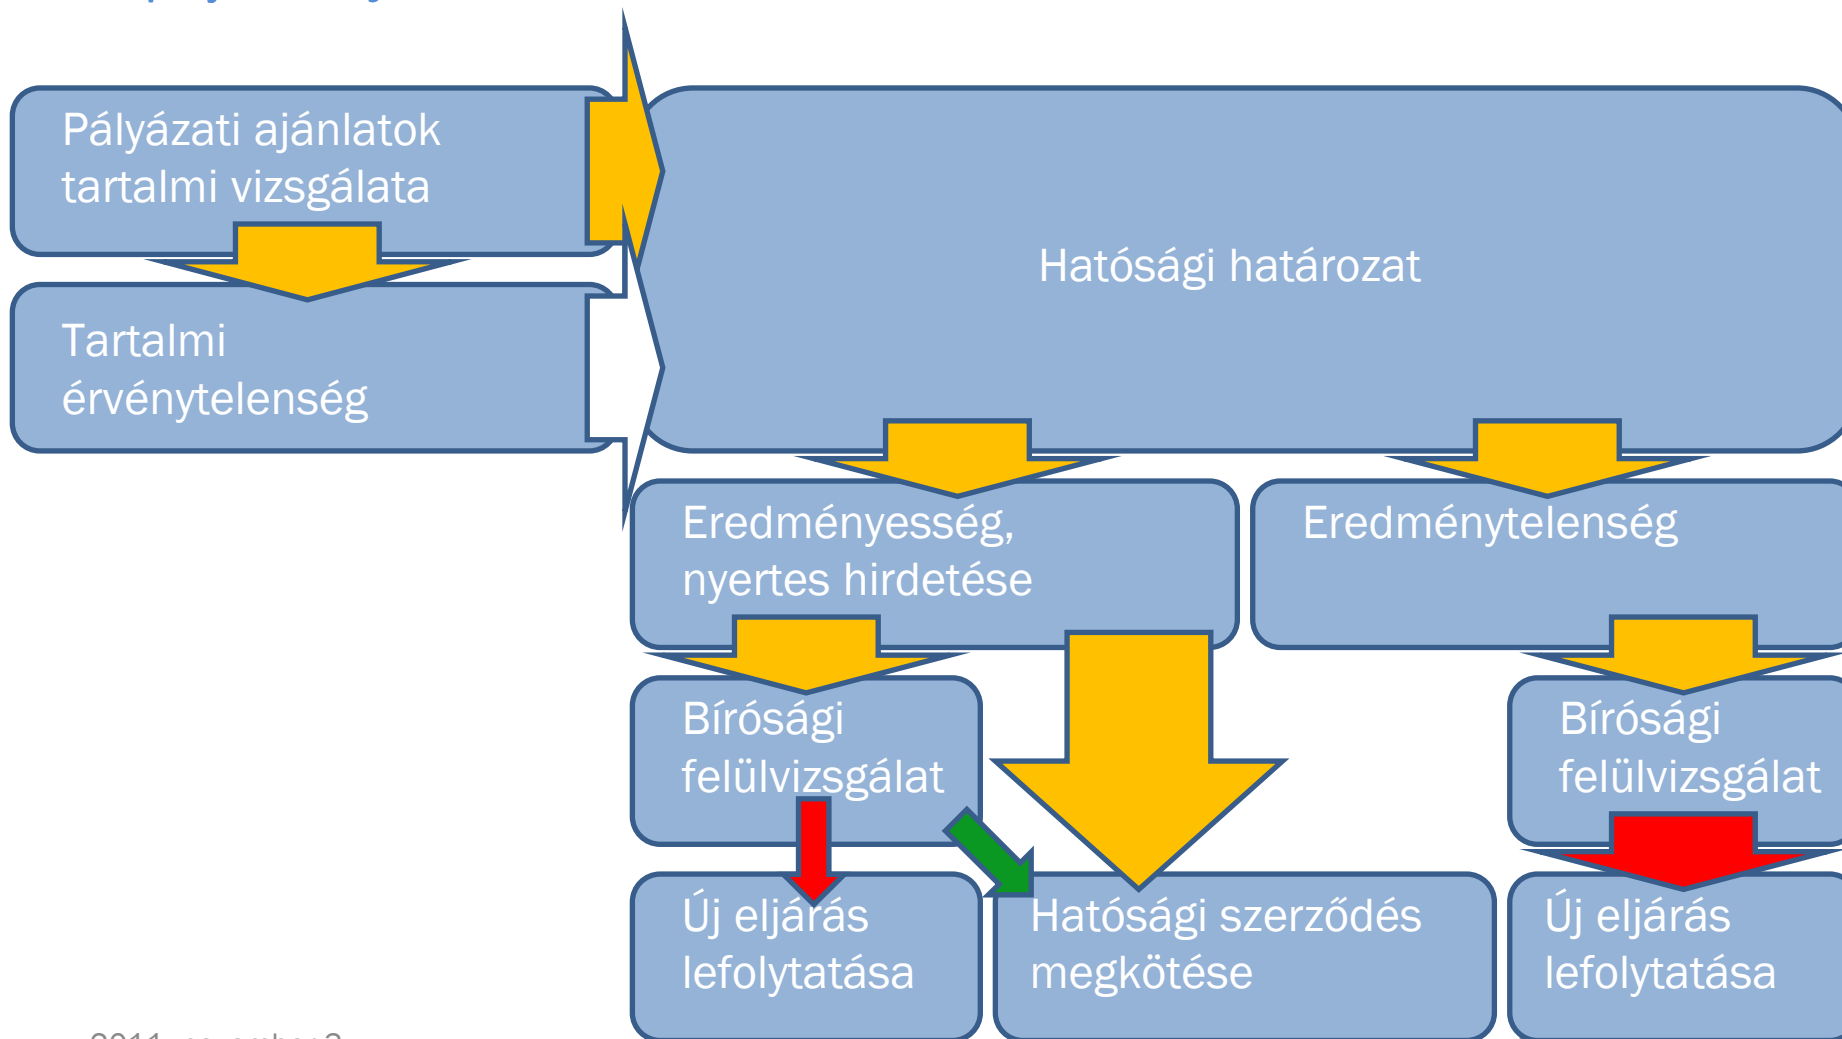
Pályázati ajánlatok tartalmi vizsgálata

Tartalmi érvénytelenség

Hatósági határozat

Eredményesség, nyertes hirdetése

Eredménytelenség

Bírósági felülvizsgálat

Bírósági felülvizsgálat

Új eljárás lefolytatása

Hatósági szerződés megkötése

Új eljárás lefolytatása

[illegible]